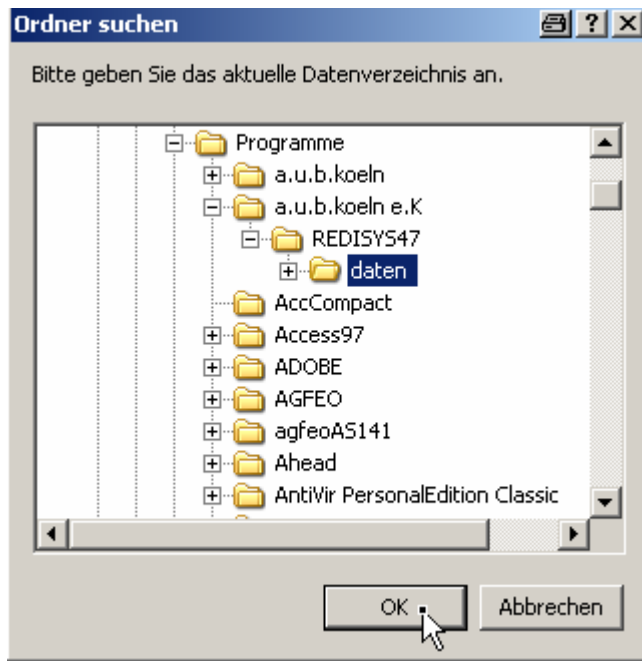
Ordner suchen

?

×

Bitte geben Sie das aktuelle Datenverzeichnis an.

Programme
a.u.b.koeln
a.u.b.koeln e.K
REDISYS47
daten
AccCompact
Access97
ADOBE
AGFEO
agfeoAS141
Ahead
AntiVir PersonalEdition Classic

OK

Abbrechen